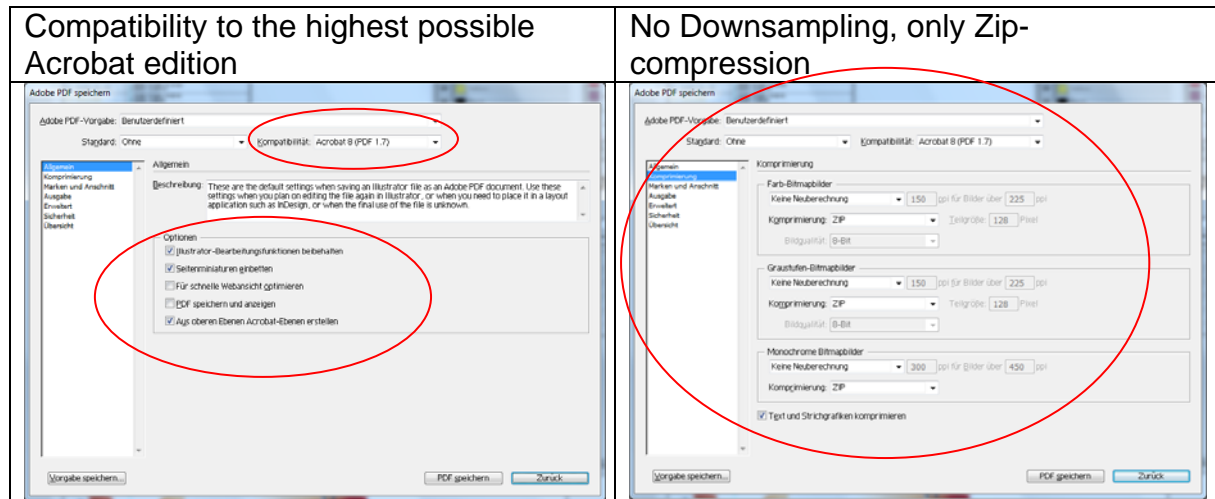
| Compatibility to the highest possible Acrobat edition | No Downsampling, only Zip-compression |
|---|---|
| Adobe PDF speichern<br>Adobe PDF-Vorgabe: Benutzerdefiniert<br>Standard: Ohne<br>Kompatibilität: Acrobat 8 (PDF 1.7)<br>Allgemein<br>Komprimierung<br>Marken und Anschnitt<br>Ausgabe<br>Erweitert<br>Sicherheit<br>Übersicht<br>Allgemein<br>Beschreibung: These are the default settings when saving an Illustrator file as an Adobe PDF document. Use these settings when you plan on editing the file again in Illustrator, or when you need to place it in a layout application such as InDesign, or when the final use of the file is unknown.<br>Optionen<br>Illustrator-Bearbeitungsfunktionen beibehalten<br>Seitenminiaturen einbetten<br>Für schnelle Webansicht optimieren<br>PDF speichern und anzeigen<br>Aus oberen Ebenen Acrobat-Ebenen erstellen<br>Vorgabe speichern...<br>PDF speichern<br>Zurück | Adobe PDF speichern<br>Adobe PDF-Vorgabe: Benutzerdefiniert<br>Standard: Ohne<br>Kompatibilität: Acrobat 8 (PDF 1.7)<br>Allgemein<br>Komprimierung<br>Marken und Anschnitt<br>Ausgabe<br>Erweitert<br>Sicherheit<br>Übersicht<br>Komprimierung<br>Farb-Bitmapbilder<br>Keine Neuberechnung 150 ppi für Bilder über 225 ppi<br>Komprimierung: ZIP Teilgröße: 128 Pixel<br>Bildqualität: 8-Bit<br>Graustufen-Bitmapbilder<br>Keine Neuberechnung 150 ppi für Bilder über 225 ppi<br>Komprimierung: ZIP Teilgröße: 128 Pixel<br>Bildqualität: 8-Bit<br>Monochrome Bitmapbilder<br>Keine Neuberechnung 300 ppi für Bilder über 450 ppi<br>Komprimierung: ZIP<br>Text und Strichgrafiken komprimieren<br>Vorgabe speichern...<br>PDF speichern<br>Zurück |